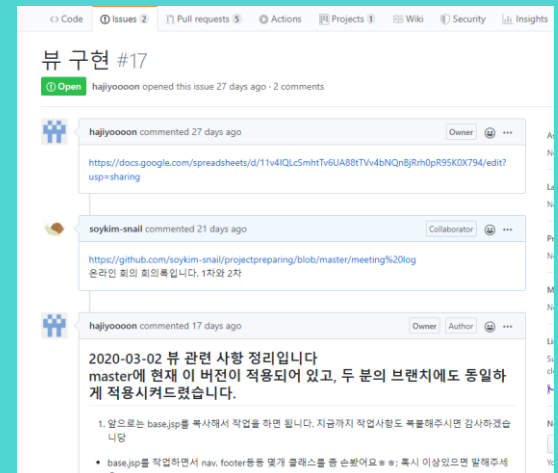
<> Code Issues 2 Pull requests 5 Actions Projects 1 Wiki Security Insights

뷰 구현 #17

Open hajiyoooon opened this issue 27 days ago · 2 comments

hajiyoooon commented 27 days ago Owner

https://docs.google.com/spreadsheets/d/11v4IQLcSmhtTv6UA88tTVv4bNQnBjRrh0pR95K0X794/edit?usp=sharing

soykim-snail commented 21 days ago Collaborator

https://github.com/soykim-snail/projectpreparing/blob/master/meeting%20log
온라인 회의 회의록입니다. 1차와 2차

hajiyoooon commented 17 days ago Owner Author

2020-03-02 뷰 관련 사항 정리입니다
master에 현재 이 버전이 적용되어 있고, 두 분의 브랜치에도 동일하게 적용시켜드렸습니다.

1. 앞으로는 base.jsp를 복사해서 작업을 하면 됩니다. 지금까지 작업사항도 똑같해주시면 감사하겠습니당

• base.jsp를 작업하면서 nav, footer등등 몇개 클래스를 좀 손봤어요ㅠㅠ; 혹시 이상있으면 말해주세